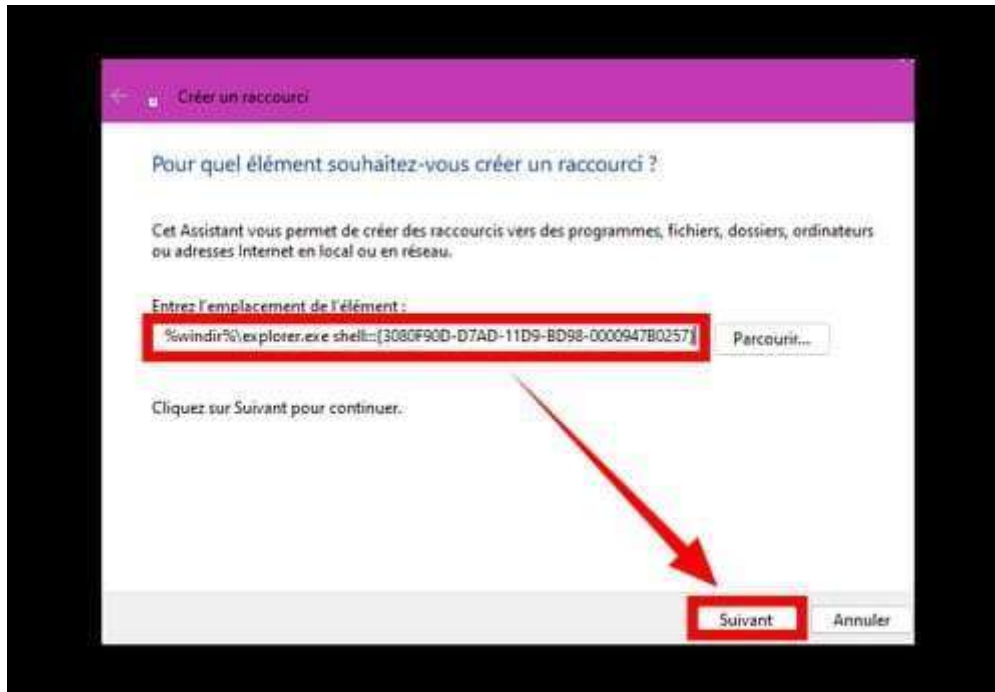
Créer un raccourci

Pour quel élément souhaitez-vous créer un raccourci ?

Cet Assistant vous permet de créer des raccourcis vers des programmes, fichiers, dossiers, ordinateurs ou adresses Internet en local ou en réseau.

Entrez l'emplacement de l'élément :

%windir%\explorer.exe shell:::{3080F90D-D7AD-11D9-BD98-0000947B0257}

Parcourir...

Cliquez sur Suivant pour continuer.

Suivant

Annuler